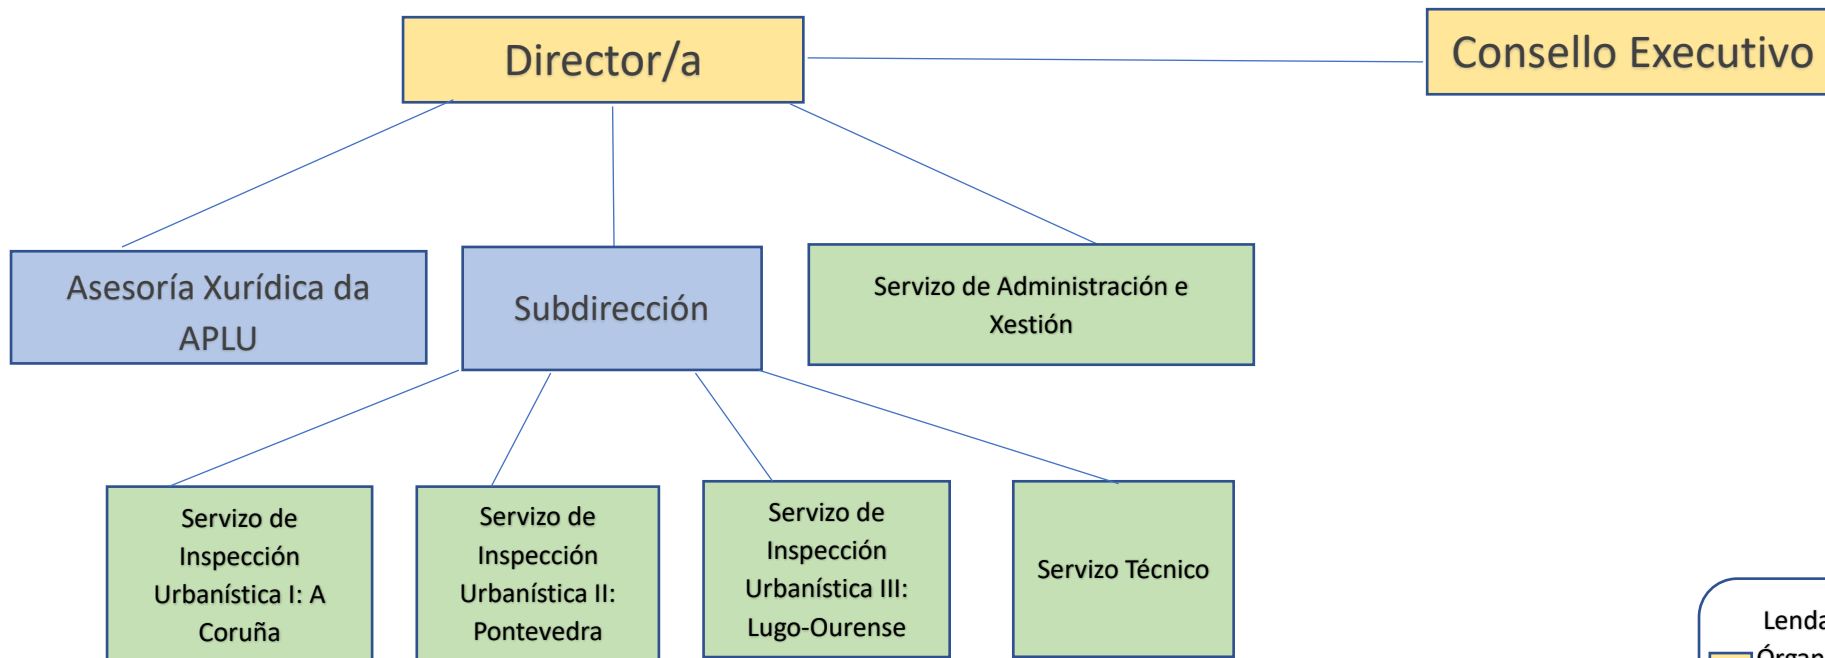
Director/a

Consello Executivo

Asesoría Xurídica da APLU

Subdirección

Servizo de Administración e Xestión

Servizo de Inspección Urbanística I: A Coruña

Servizo de Inspección Urbanística II: Pontevedra

Servizo de Inspección Urbanística III: Lugo-Ourense

Servizo Técnico

Lenda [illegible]
Órgan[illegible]